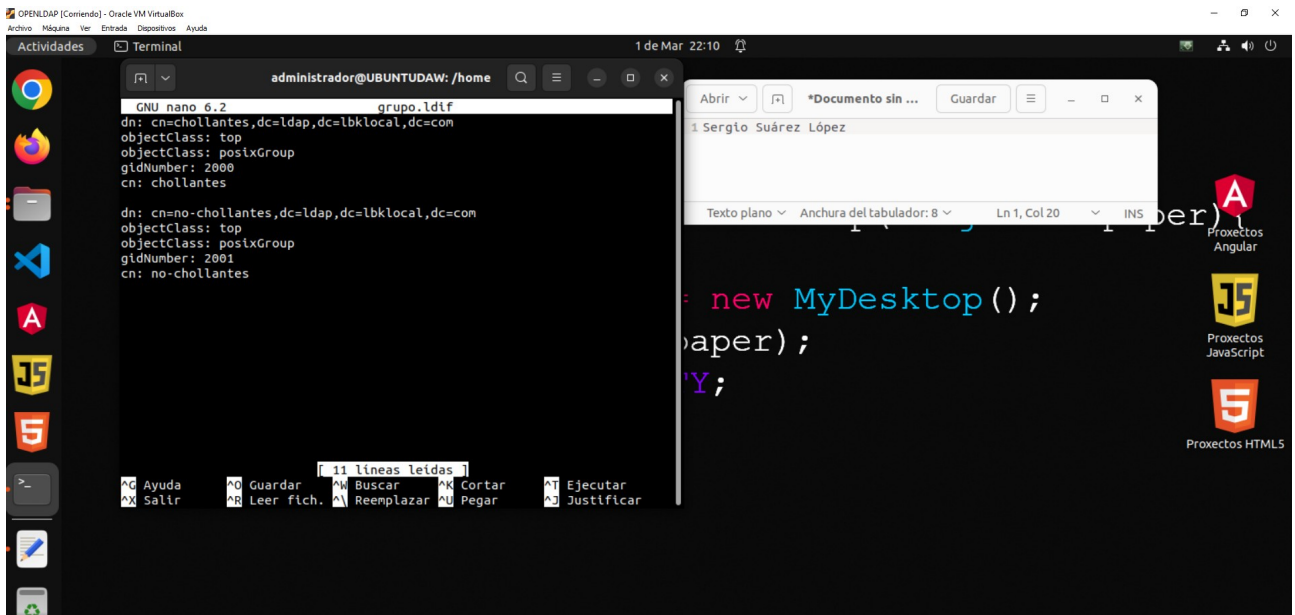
OPENLDAP [Corriendo] - Oracle VM VirtualBox
Archivo Máquina Ver Entrada Dispositivos Ayuda

Actividades Terminal 1 de Mar 22:10

administrador@UBUNTUDAW: /home

GNU nano 6.2 grupo.ldif
dn: cn=chollantes,dc=ldap,dc=lbklocal,dc=com
objectClass: top
objectClass: posixGroup
gidNumber: 2000
cn: chollantes

dn: cn=no-chollantes,dc=ldap,dc=lbklocal,dc=com
objectClass: top
objectClass: posixGroup
gidNumber: 2001
cn: no-chollantes

[ 11 líneas leídas ]
^G Ayuda ^O Guardar ^W Buscar ^K Cortar ^T Ejecutar
^X Salir ^R Leer fich. ^\ Reemplazar ^U Pegar ^J Justificar

Abrir *Documento sin ... Guardar
1 Sergio Suárez López
Texto plano Anchura del tabulador: 8 Ln 1, Col 20 INS

per) {
new MyDesktop();
paper);
'Y;

Proxectos Angular
Proxectos JavaScript
Proxectos HTML5